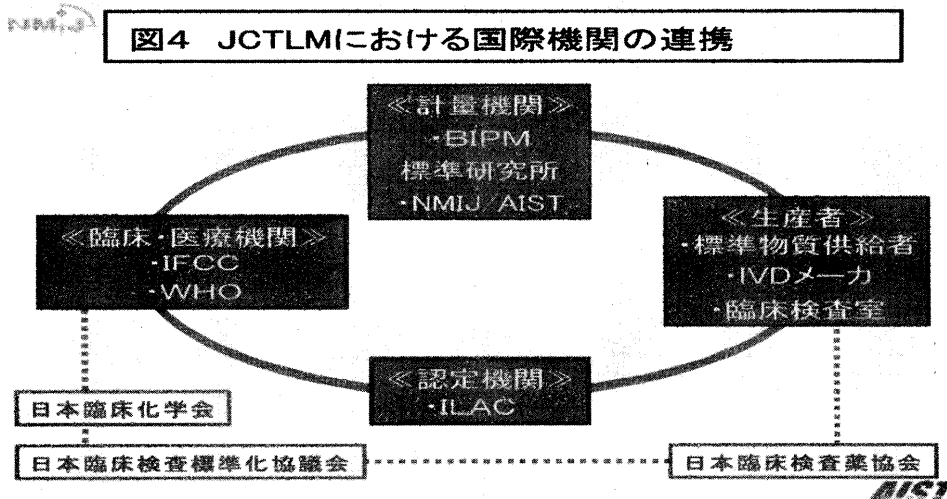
NMIJ

図4 JCTLMにおける国際機関の連携

≪計量機関≫
・BIPM
標準研究所
・NMIJ AIST

≪臨床・医療機関≫
・IFCC
・WHO

≪生産者≫
・標準物質供給者
・IVDメーカ
・臨床検査室

≪認定機関≫
・ILAC

日本臨床化学会

日本臨床検査標準化協議会

日本臨床検査薬協会

AIST